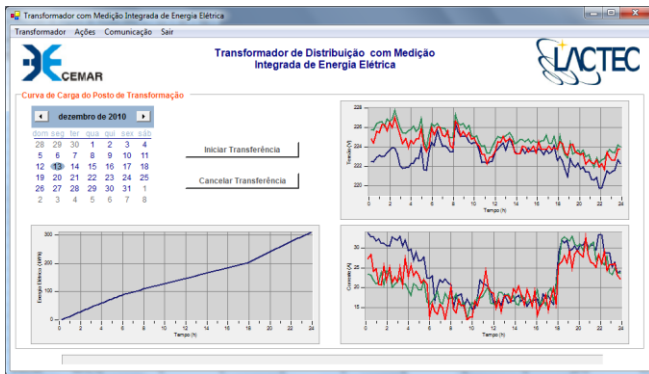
Transformador com Medição Integrada de Energia Elétrica

Transformador Ações Comunicação Sair

CEMAR

Transformador de Distribuição com Medição Integrada de Energia Elétrica

LACTEC

Curva de Carga do Posto de Transformação

dezembro de 2010

| dom | seg | ter | qua | qui | sex | sáb |
|---|---|---|---|---|---|---|
| 28 | 29 | 30 | 1 | 2 | 3 | 4 |
| 5 | 6 | 7 | 8 | 9 | 10 | 11 |
| 12 | 13 | 14 | 15 | 16 | 17 | 18 |
| 19 | 20 | 21 | 22 | 23 | 24 | 25 |
| 26 | 27 | 28 | 29 | 30 | 31 | 1 |
| 2 | 3 | 4 | 5 | 6 | 7 | 8 |

Iniciar Transferência

Cancelar Transferência

228 226 224 222 220

Tensão (V)

0 2 4 6 8 10 12 14 16 18 20 22 24

Tempo (h)

300 250 200 150 100 50 0

Energia Elétrica (kWh)

0 2 4 6 8 10 12 14 16 18 20 22 24

Tempo (h)

30 25 20 15

Corrente (A)

0 2 4 6 8 10 12 14 16 18 20 22 24

Tempo (h)